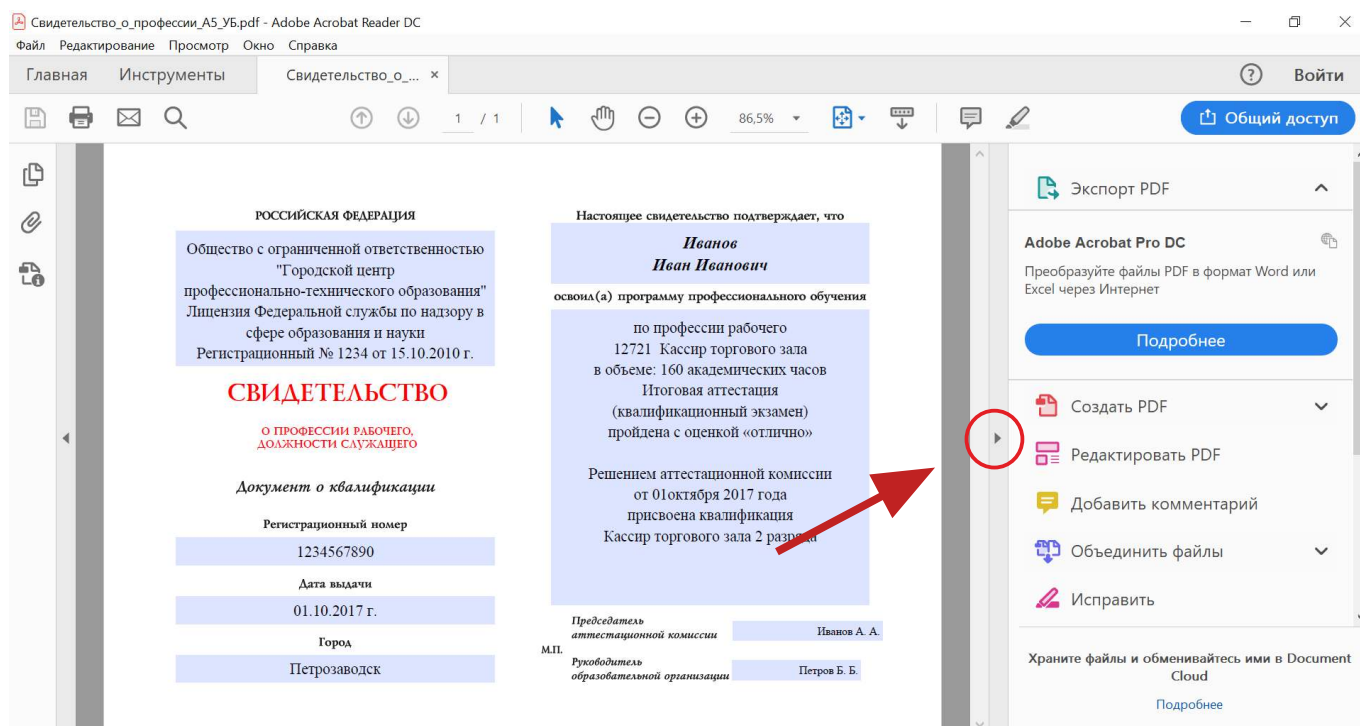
Свидетельство_о_профессии_А5_УБ.pdf - Adobe Acrobat Reader DC

Файл Редактирование Просмотр Окно Справка

Главная Инструменты Свидетельство_о_... ×

Войти

1 / 1 86,5%

Общий доступ

РОССИЙСКАЯ ФЕДЕРАЦИЯ

Общество с ограниченной ответственностью "Городской центр профессионально-технического образования" Лицензия Федеральной службы по надзору в сфере образования и науки Регистрационный № 1234 от 15.10.2010 г.

СВИДЕТЕЛЬСТВО

О ПРОФЕССИИ РАБОЧЕГО, ДОЛЖНОСТИ СЛУЖАЩЕГО

Документ о квалификации

Регистрационный номер

1234567890

Дата выдачи

01.10.2017 г.

Город

Петрозаводск

Настоящее свидетельство подтверждает, что

Иванов
Иван Иванович

освоил(а) программу профессионального обучения

по профессии рабочего
12721 Кассир торгового зала
в объеме: 160 академических часов
Итоговая аттестация
(квалификационный экзамен)
пройдена с оценкой «отлично»

Решением аттестационной комиссии
от 01октября 2017 года
присвоена квалификация
Кассир торгового зала 2 разряда

Председатель аттестационной комиссии Иванов А. А.

М.П.

Руководитель образовательной организации Петров Б. Б.

Экспорт PDF

Adobe Acrobat Pro DC

Преобразуйте файлы PDF в формат Word или Excel через Интернет

Подробнее

Создать PDF

Редактировать PDF

Добавить комментарий

Объединить файлы

Исправить

Храните файлы и обменивайтесь ими в Document Cloud

Подробнее